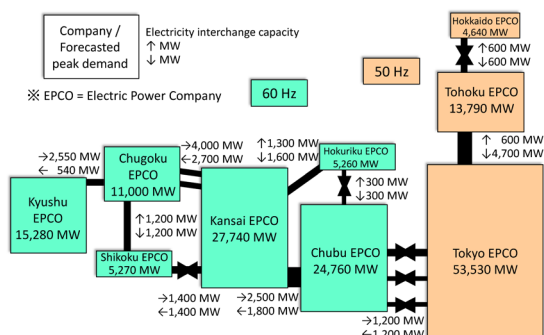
Company / Forecasted peak demand

Electricity interchange capacity
↑ MW
↓ MW

※ EPCO = Electric Power Company

60 Hz

50 Hz

Hokkaido EPCO
4,640 MW

↑600 MW
↓600 MW

Tohoku EPCO
13,790 MW

↑ 600 MW
↓4,700 MW

→2,550 MW
← 540 MW

Chugoku EPCO
11,000 MW

→4,000 MW
←2,700 MW

↑1,300 MW
↓1,600 MW

Hokuriku EPCO
5,260 MW

↑300 MW
↓300 MW

Kyushu EPCO
15,280 MW

↑1,200 MW
↓1,200 MW

Kansai EPCO
27,740 MW

Shikoku EPCO
5,270 MW

Chubu EPCO
24,760 MW

Tokyo EPCO
53,530 MW

→1,400 MW
←1,400 MW

→2,500 MW
←1,800 MW

→1,200 MW
←1,200 MW